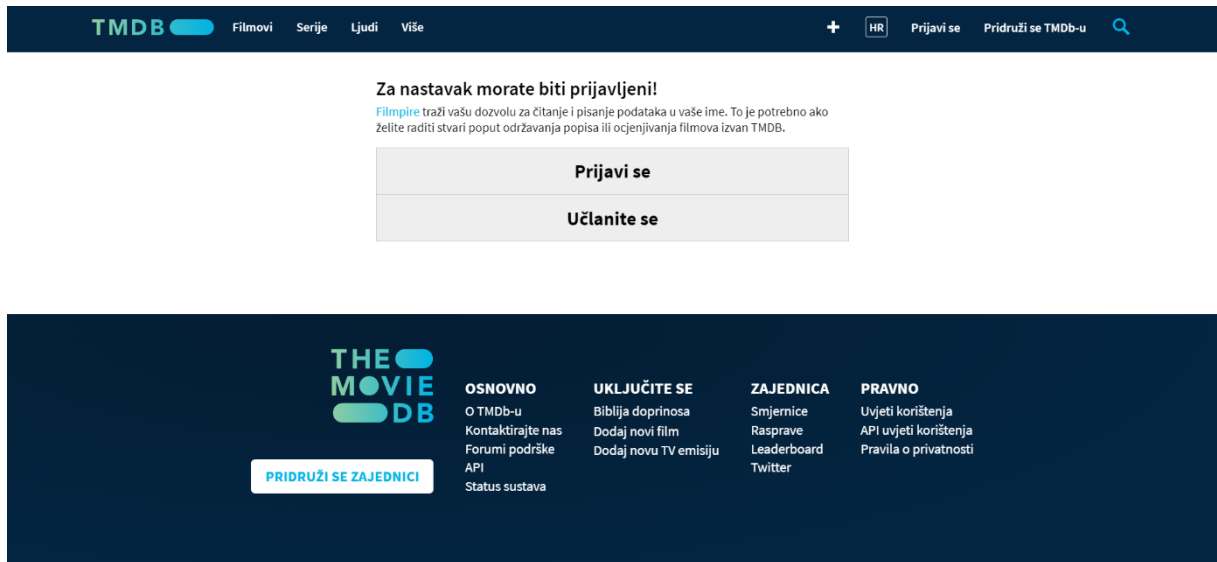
TMDB Filmovi Serije Ljudi Više

+ HR Prijavi se Pridruži se TMDb-u

Za nastavak morate biti prijavljeni!

Filmpire traži vašu dozvolu za čitanje i pisanje podataka u vaše ime. To je potrebno ako želite raditi stvari poput održavanja popisa ili ocjenjivanja filmova izvan TMDB.

Prijavi se

Učlanite se

THE MOVIE DB

PRIDRUŽI SE ZAJEDNICI

OSNOVNO
O TMDb-u
Kontaktirajte nas
Forumi podrške
API
Status sustava

UKLJUČITE SE
Biblija doprinosa
Dodaj novi film
Dodaj novu TV emisiju

ZAJEDNICA
Smjernice
Rasprave
Leaderboard
Twitter

PRAVNO
Uvjeti korištenja
API uvjeti korištenja
Pravila o privatnosti